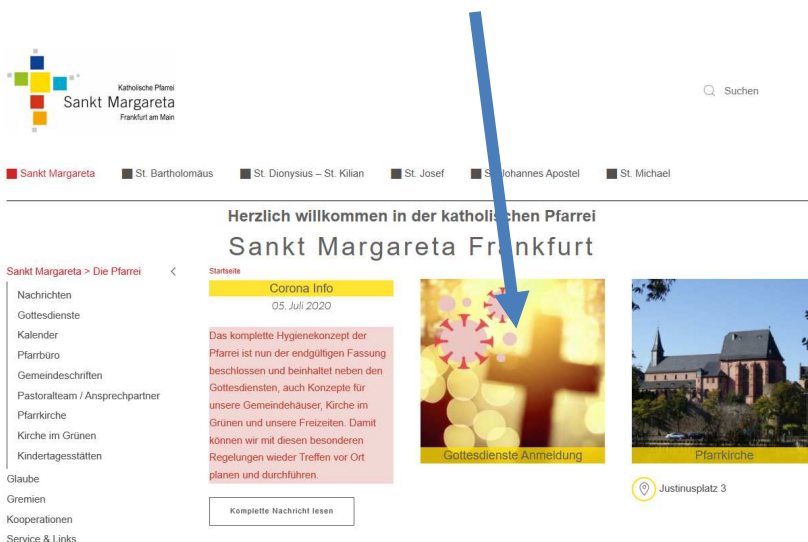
Katholische Pfarrei
Sankt Margareta
Frankfurt am Main

Suchen

Sankt Margareta St. Bartholomäus St. Dionysius – St. Kilian St. Josef St. Johannes Apostel St. Michael

Herzlich willkommen in der katholischen Pfarrei
Sankt Margareta Frankfurt

Sankt Margareta > Die Pfarrei <

Nachrichten
Gottesdienste
Kalender
Pfarrbüro
Gemeindeschriften
Pastoralteam / Ansprechpartner
Pfarrkirche
Kirche im Grünen
Kindertagesstätten
Glaube
Gremien
Kooperationen
Service & Links

Startseite

Corona Info
05. Juli 2020

Das komplette Hygienekonzept der Pfarrei ist nun der endgültigen Fassung beschlossen und beinhaltet neben den Gottesdiensten, auch Konzepte für unsere Gemeindehäuser, Kirche im Grünen und unsere Freizeiten. Damit können wir mit diesen besonderen Regelungen wieder Treffen vor Ort planen und durchführen.

Komplette Nachricht lesen

Gottesdienste Anmeldung

Pfarrkirche

Justinusplatz 3